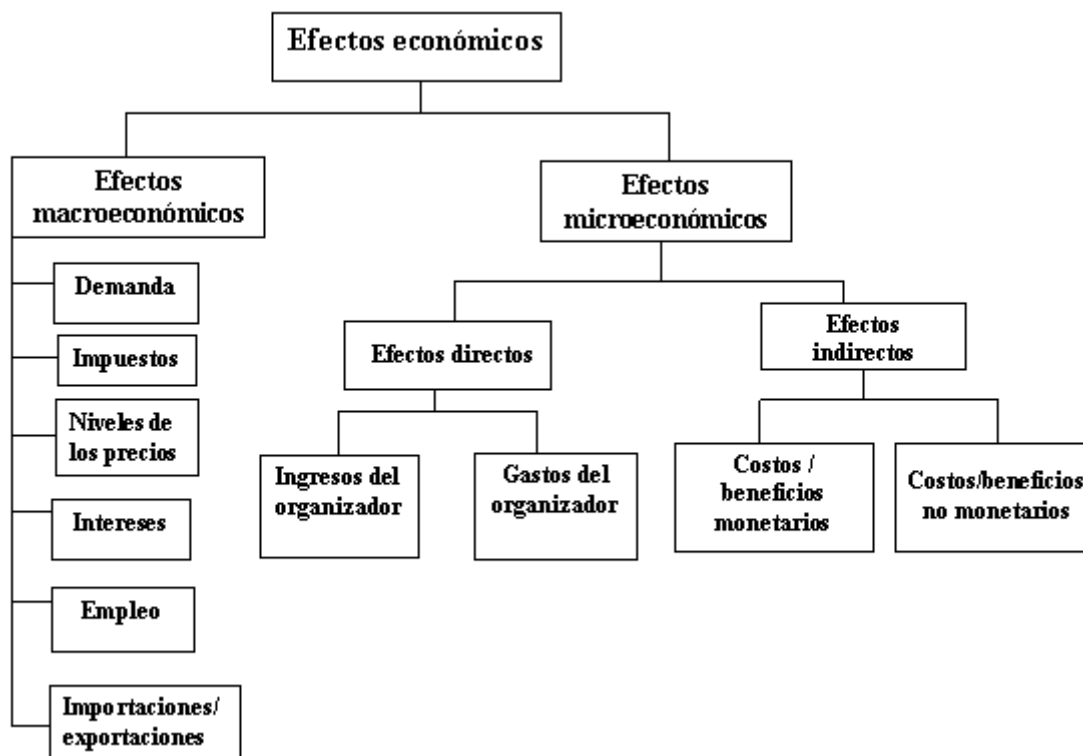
Efectos económicos

Efectos macroeconómicos

Demanda

Impuestos

Niveles de los precios

Intereses

Empleo

Importaciones/ exportaciones

Efectos microeconómicos

Efectos directos

Ingresos del organizador

Gastos del organizador

Efectos indirectos

Costos / beneficios monetarios

Costos/beneficios no monetarios